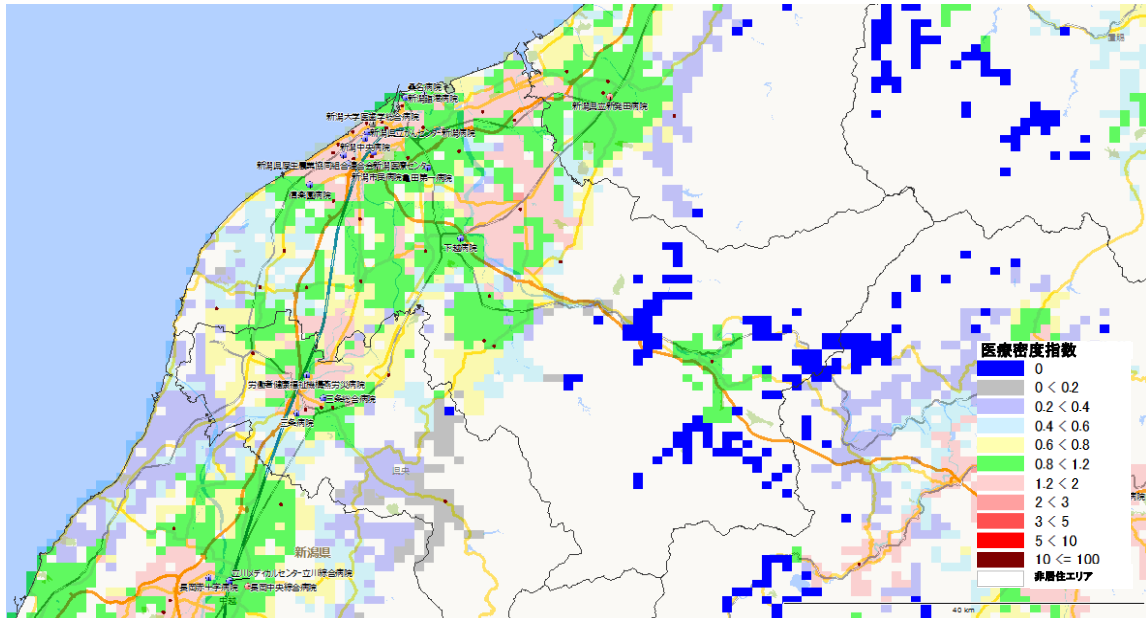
桑名病院
新潟臨港病院
新潟大学医歯学総合病院
県立がんセンター新潟病院
新潟中央病院
新潟県厚生農業協同組合連合会新潟医療センター
新潟市民病院
亀田第一病院
新潟県立新発田病院
下越病院
県央厚生病院
労働者健康福祉機構燕労災病院
三条総合病院
三条病院
新潟県
立川メディカルセンター立川綜合病院
長岡赤十字病院
長岡中央綜合病院
医療密度指数
0
0 < 0.2
0.2 < 0.4
0.4 < 0.6
0.6 < 0.8
0.8 < 1.2
1.2 < 2
2 < 3
3 < 5
5 < 10
10 <= 100
非居住エリア
40 km